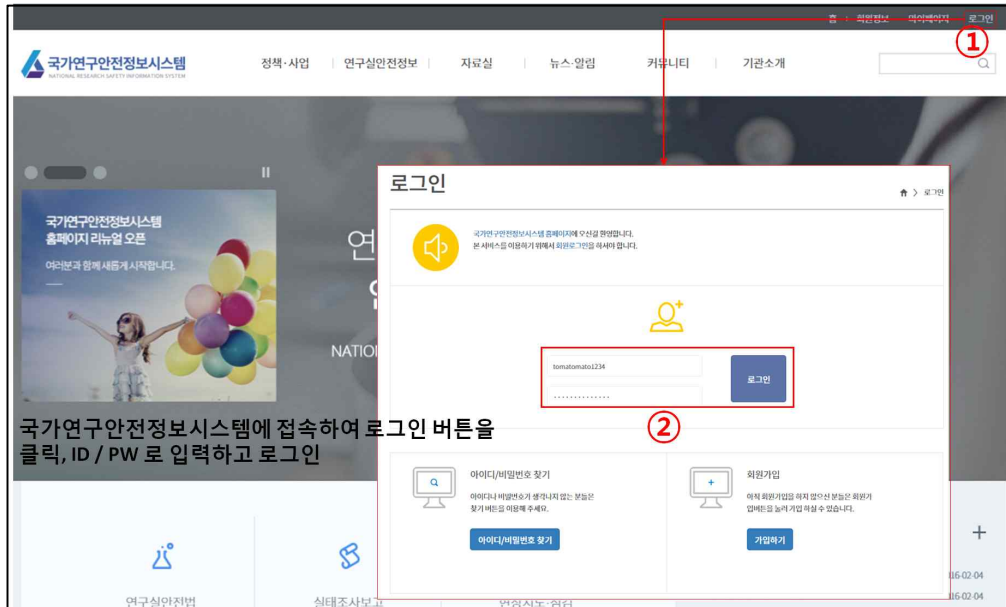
홈 | 회원정보 | 마이페이지 | 로그인

①

국가연구안전정보시스템
NATIONAL RESEARCH SAFETY INFORMATION SYSTEM

정책·사업 | 연구실안전정보 | 자료실 | 뉴스·알림 | 커뮤니티 | 기관소개

국가연구안전정보시스템 홈페이지 리뉴얼 오픈

여러분과 함께 새롭게 시작합니다.

연

NATIO

로그인

> 로그인

국가연구안전정보시스템 홈페이지에 오신걸 환영합니다.
본 서비스를 이용하기 위해서 회원로그인을 하셔야 합니다.

tomatomato1234

..............

로그인

②

국가연구안전정보시스템에 접속하여 로그인 버튼을 클릭, ID / PW 로 입력하고 로그인

아이디/비밀번호 찾기

아이디나 비밀번호가 생각나지 않는 분들은 찾기 버튼을 이용해 주세요.

아이디/비밀번호 찾기

회원가입

아직 회원가입을 하지 않으신 분들은 회원가입 버튼을 눌러 가입 하실 수 있습니다.

가입하기

+

16-02-04

16-02-04

연구실안전법

실태조사보고

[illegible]